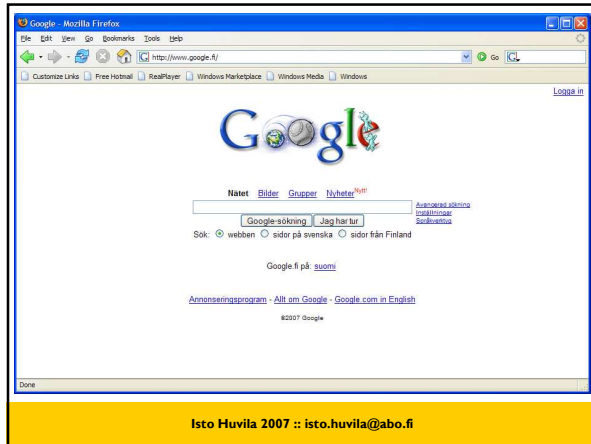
Google - Mozilla Firefox

File Edit View Go Bookmarks Tools Help

http://www.google.fi/

Go

Customize Links Free Hotmail RealPlayer Windows Marketplace Windows Media Windows

Logga in

Google

Nätet Bilder Grupper Nyheter Nytt!

Avancerad sökning
Inställningar
Språkverktyg

Google-sökning Jag har tur

Sök: webben sidor på svenska sidor från Finland

Google.fi på: suomi

Annonseringsprogram - Allt om Google - Google.com in English

©2007 Google

Done

Isto Huvila 2007 :: isto.huvila@abo.fi